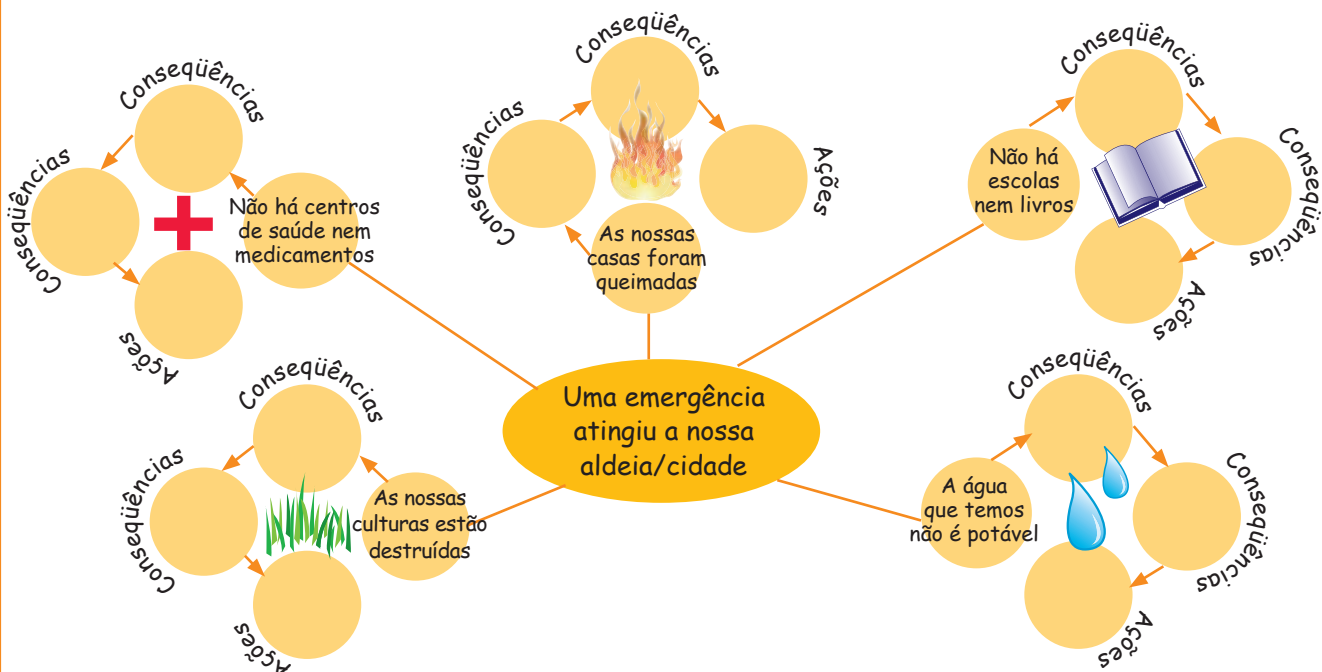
Uma emergência atingiu a nossa aldeia/cidade

Não há centros de saúde nem medicamentos

Conseqüências

Conseqüências

Ações

As nossas casas foram queimadas

Conseqüências

Conseqüências

Ações

Não há escolas nem livros

Conseqüências

Conseqüências

Ações

As nossas culturas estão destruídas

Conseqüências

Conseqüências

Ações

A água que temos não é potável

Conseqüências

Conseqüências

Ações